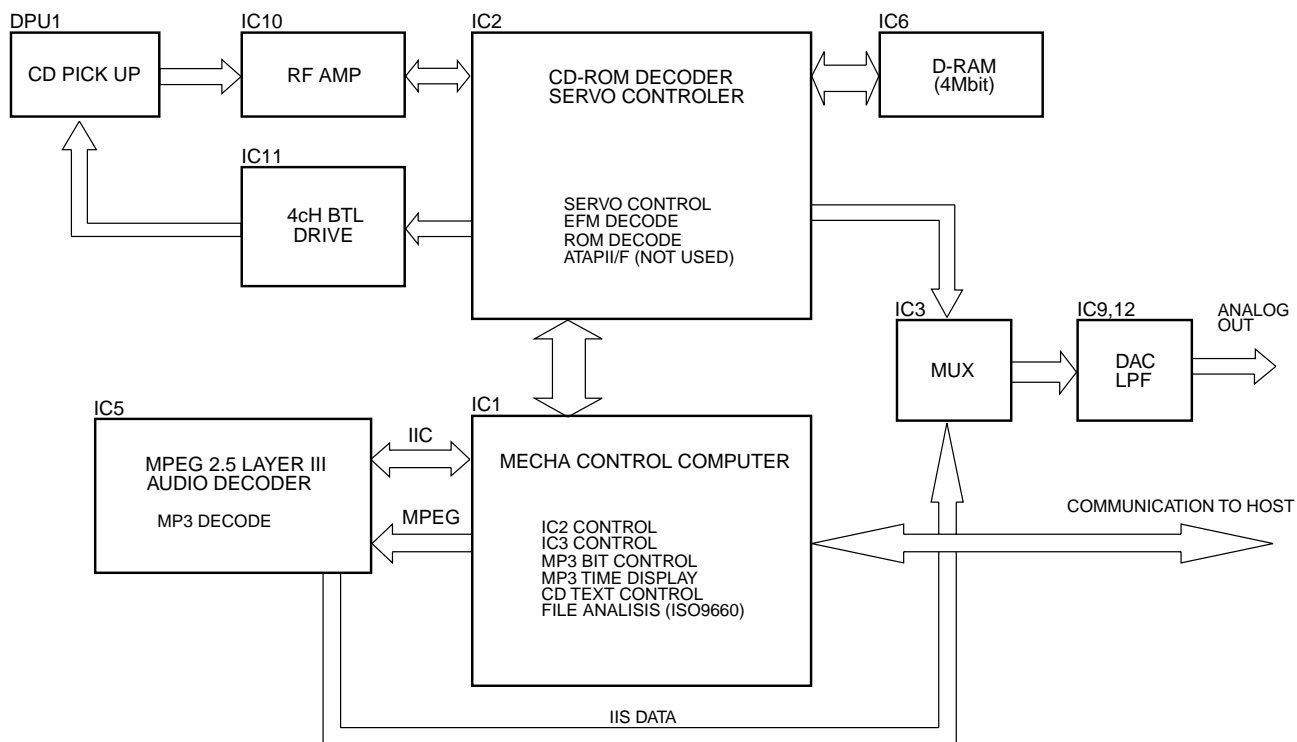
DPU1
CD PICK UP

IC10
RF AMP

IC2
CD-ROM DECODER
SERVO CONTROLER

SERVO CONTROL
EFM DECODE
ROM DECODE
ATAPII/F (NOT USED)

IC6
D-RAM
(4Mbit)

IC11
4cH BTL
DRIVE

IC3
MUX

IC9,12
DAC
LPF

ANALOG
OUT

IC5
MPEG 2.5 LAYER III
AUDIO DECODER

MP3 DECODE

IIC

MPEG

IC1
MECHA CONTROL COMPUTER

IC2 CONTROL
IC3 CONTROL
MP3 BIT CONTROL
MP3 TIME DISPLAY
CD TEXT CONTROL
FILE ANALISIS (ISO9660)

COMMUNICATION TO HOST

IIS DATA